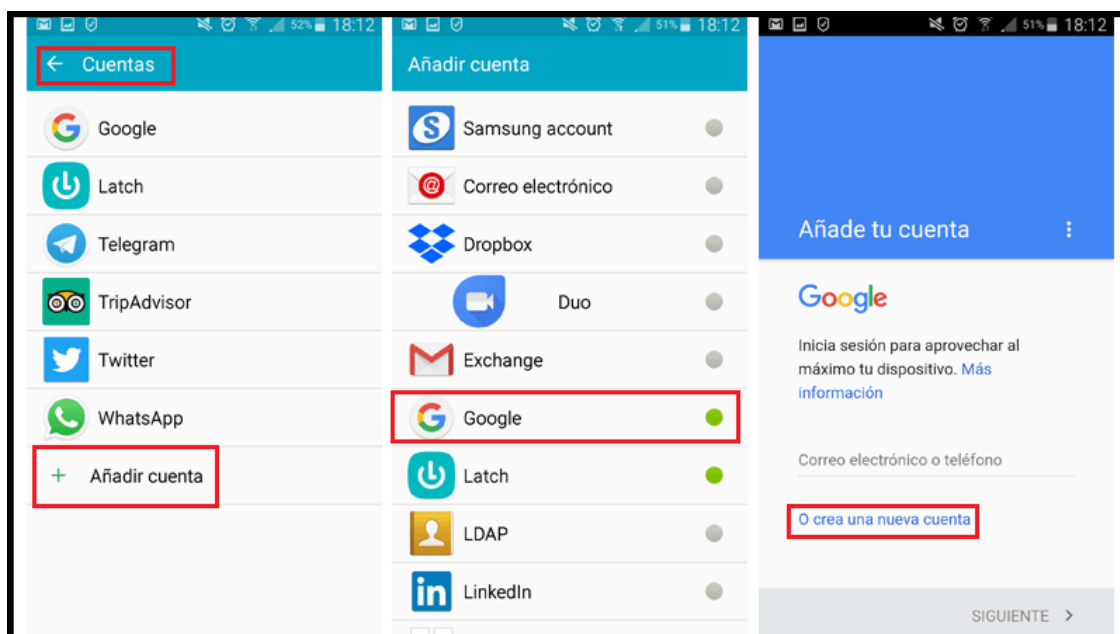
52% 18:12

Cuentas

Google

Latch

Telegram

TripAdvisor

Twitter

WhatsApp

+ Añadir cuenta

51% 18:12

Añadir cuenta

Samsung account

Correo electrónico

Dropbox

Duo

Exchange

Google

Latch

LDAP

LinkedIn

51% 18:12

Añade tu cuenta

Google

Inicia sesión para aprovechar al máximo tu dispositivo. Más información

Correo electrónico o teléfono

O crea una nueva cuenta

SIGUIENTE >